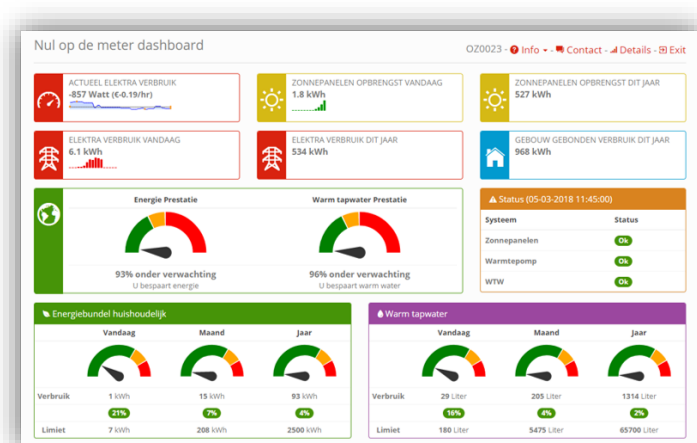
Nul op de meter dashboard

OZ0023 - Info - Contact - Details - Exit

ACTUEEL ELEKTRA VERBRUIK
-857 Watt (€-0.19/hr)

ZONNEPANELEN OPBRENGST VANDAAG
1.8 kWh

ZONNEPANELEN OPBRENGST DIT JAAR
527 kWh

ELEKTRA VERBRUIK VANDAAG
6.1 kWh

ELEKTRA VERBRUIK DIT JAAR
534 kWh

GEBOUW GEBONDEN VERBRUIK DIT JAAR
968 kWh

Energie Prestatie
93% onder verwachting
U bespaart energie

Warm tapwater Prestatie
96% onder verwachting
U bespaart warm water

Status (05-03-2018 11:45:00)

| Systeem | Status |
|---|---|
| Zonnepanelen | Ok |
| Warmtepomp | Ok |
| WTW | Ok |

Energiebundel huishoudelijk

| | Vandaag | Maand | Jaar |
|---|---|---|---|
| Verbruik | 1 kWh | 15 kWh | 93 kWh |
| | 21% | 7% | 4% |
| Limiet | 7 kWh | 208 kWh | 2500 kWh |

Warm tapwater

| | Vandaag | Maand | Jaar |
|---|---|---|---|
| Verbruik | 29 Liter | 205 Liter | 1314 Liter |
| | 16% | 4% | 2% |
| Limiet | 180 Liter | 5475 Liter | 65700 Liter |